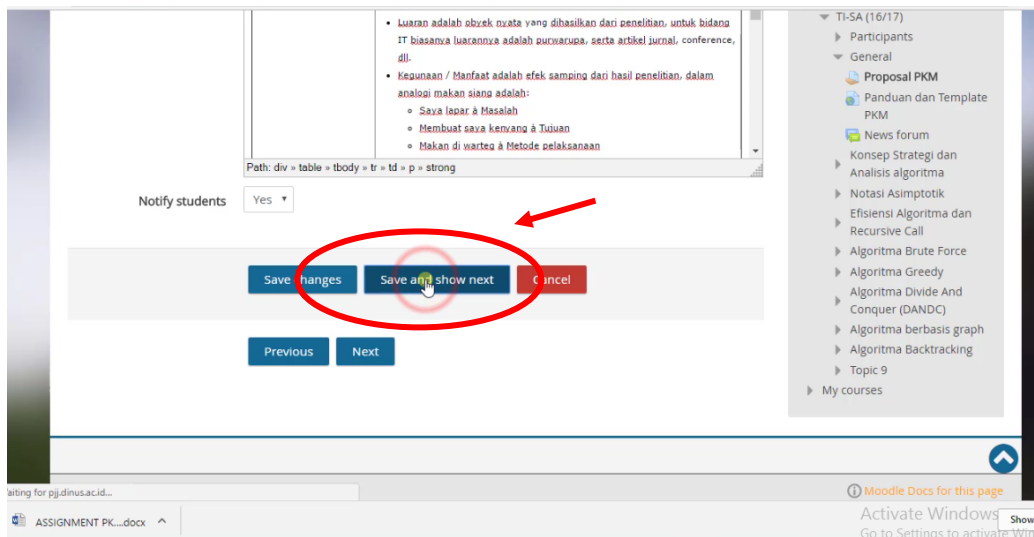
- Luaran adalah obyek nyata yang dihasilkan dari penelitian, untuk bidang IT biasanya luarannya adalah purwarupa, serta artikel jurnal, conference, dll.
- Kegunaan / Manfaat adalah efek samping dari hasil penelitian, dalam analogi makan siang adalah:
  - Saya lapar à Masalah
  - Membuat saya kenyang à Tujuan
  - Makan di warteg à Metode pelaksanaan

Path: div » table » tbody » tr » td » p » strong

Notify students Yes

Save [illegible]hanges Save a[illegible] show next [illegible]ncel

Previous Next

TI-SA (16/17)
Participants
General
Proposal PKM
Panduan dan Template PKM
News forum
Konsep Strategi dan Analisis algoritma
Notasi Asimptotik
Efisiensi Algoritma dan Recursive Call
Algoritma Brute Force
Algoritma Greedy
Algoritma Divide And Conquer (DANDC)
Algoritma berbasis graph
Algoritma Backtracking
Topic 9
My courses

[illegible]aiting for pjj.dinus.ac.id...

Moodle Docs for this page

ASSIGNMENT PK....docx

Activate Windows
Go to Settings to activate Wi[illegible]

Show